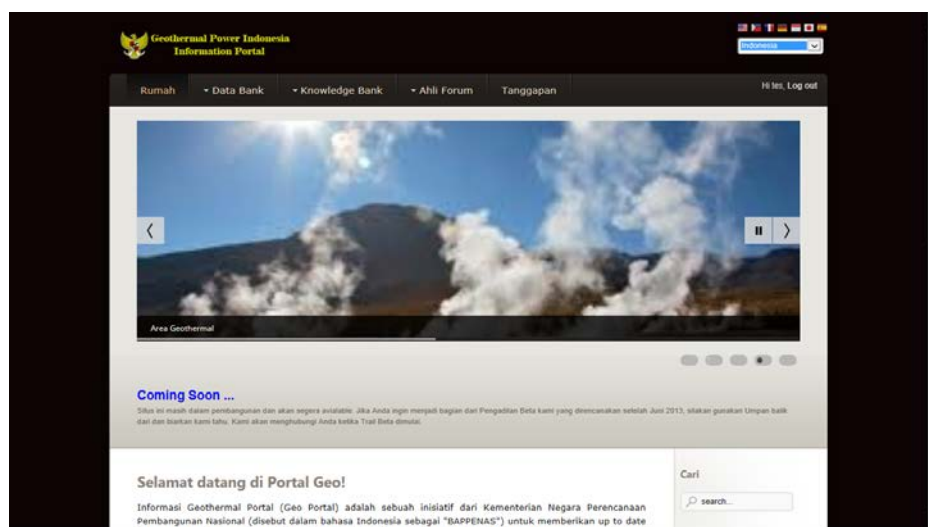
Geothermal Power Indonesia
Information Portal

Indonesia

Rumah
Data Bank
Knowledge Bank
Ahli Forum
Tanggapan

Hi tes, Log out

Area Geothermal

Coming Soon ...

Situs ini masih dalam pembangunan dan akan segera avialable. Jika Anda ingin menjadi bagian dari Pengadilan Beta kami yang direncanakan setelah Juni 2013, silakan gunakan Umpan balik dari dan biarkan kami tahu. Kami akan menghubungi Anda ketika Trail Beta dimulai.

Selamat datang di Portal Geo!

Informasi Geothermal Portal (Geo Portal) adalah sebuah inisiatif dari Kementerian Negara Perencanaan Pembangunan Nasional (disebut dalam bahasa Indonesia sebagai "BAPPENAS") untuk memberikan up to date

Cari

search...